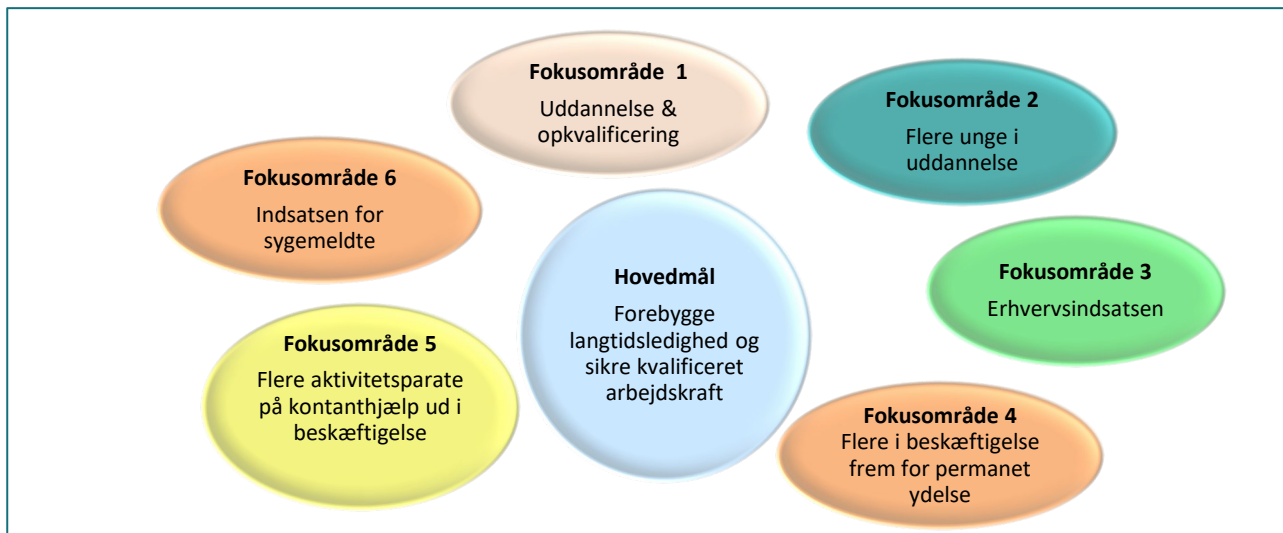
**Fokusområde 1**
Uddannelse & opkvalificering

**Fokusområde 2**
Flere unge i uddannelse

**Fokusområde 6**
Indsatsen for sygemeldte

**Hovedmål**
Forebygge langtidsledighed og sikre kvalificeret arbejdskraft

**Fokusområde 3**
Erhvervsindsatsen

**Fokusområde 5**
Flere aktivitetsparate på kontanthjælp ud i beskæftigelse

**Fokusområde 4**
Flere i beskæftigelse frem for permanet ydelse